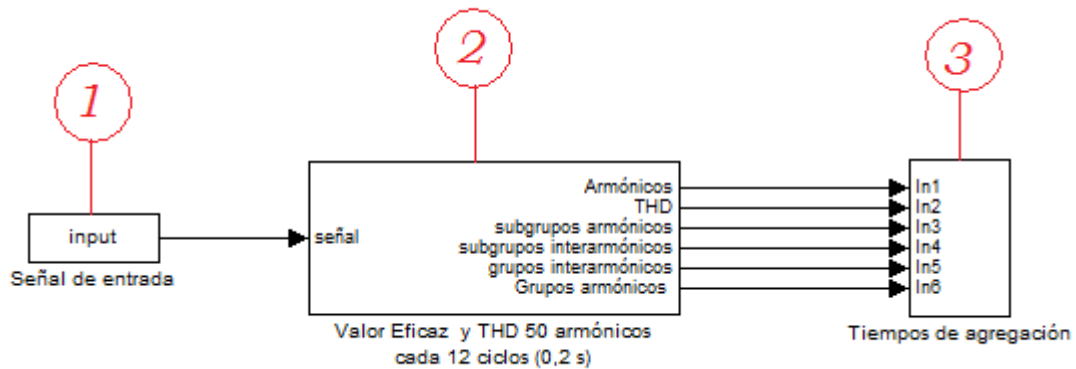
1

input

Señal de entrada

2

señal

Armónicos
THD
subgrupos armónicos
subgrupos interarmónicos
grupos interarmónicos
Grupos armónicos

Valor Eficaz y THD 50 armónicos cada 12 ciclos (0,2 s)

3

In1
In2
In3
In4
In5
In6

Tiempos de agregación